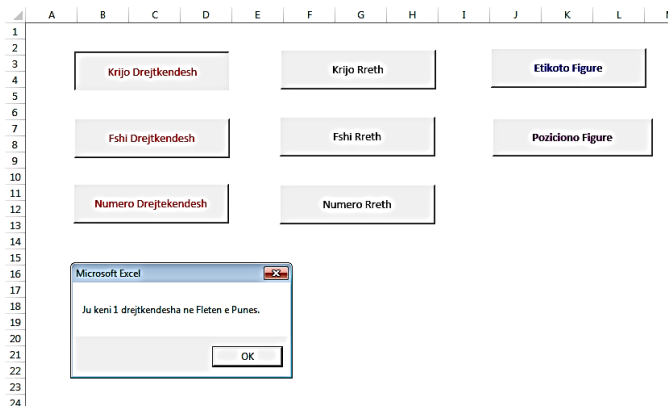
| | A | B | C | D | E | F | G | H | I | J | K | L |
|---|---|---|---|---|---|---|---|---|---|---|---|---|
| 1 | | | | | | | | | | | | |
| 2 | | | | | | | | | | | | |
| 3 | | | | | | | | | | | | |
| 4 | | | | | | | | | | | | |
| 5 | | | | | | | | | | | | |
| 6 | | | | | | | | | | | | |
| 7 | | | | | | | | | | | | |
| 8 | | | | | | | | | | | | |
| 9 | | | | | | | | | | | | |
| 10 | | | | | | | | | | | | |
| 11 | | | | | | | | | | | | |
| 12 | | | | | | | | | | | | |
| 13 | | | | | | | | | | | | |
| 14 | | | | | | | | | | | | |
| 15 | | | | | | | | | | | | |
| 16 | | | | | | | | | | | | |
| 17 | | | | | | | | | | | | |
| 18 | | | | | | | | | | | | |
| 19 | | | | | | | | | | | | |
| 20 | | | | | | | | | | | | |
| 21 | | | | | | | | | | | | |
| 22 | | | | | | | | | | | | |
| 23 | | | | | | | | | | | | |
| 24 | | | | | | | | | | | | |

Krijo Drejtkendesh

Krijo Rreth

Etikoto Figure

Fshi Drejtkendesh

Fshi Rreth

Poziciono Figure

Numero Drejtekendesh

Numero Rreth

Microsoft Excel

Ju keni 1 drejtkendesha ne Fleten e Punes.

OK